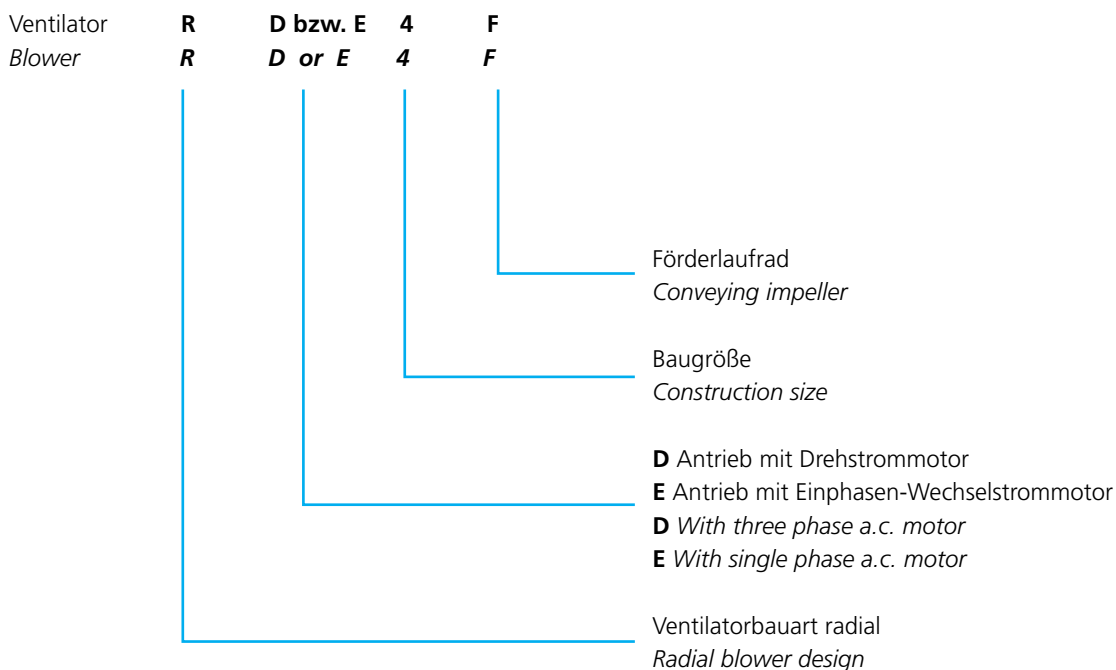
Ventilator R D bzw. E 4 F
*Blower R D or E 4 F*

Förderlaufrad
*Conveying impeller*

Baugröße
*Construction size*

**D** Antrieb mit Drehstrommotor
**E** Antrieb mit Einphasen-Wechselstrommotor
**D** *With three phase a.c. motor*
**E** *With single phase a.c. motor*

Ventilatorbauart radial
*Radial blower design*